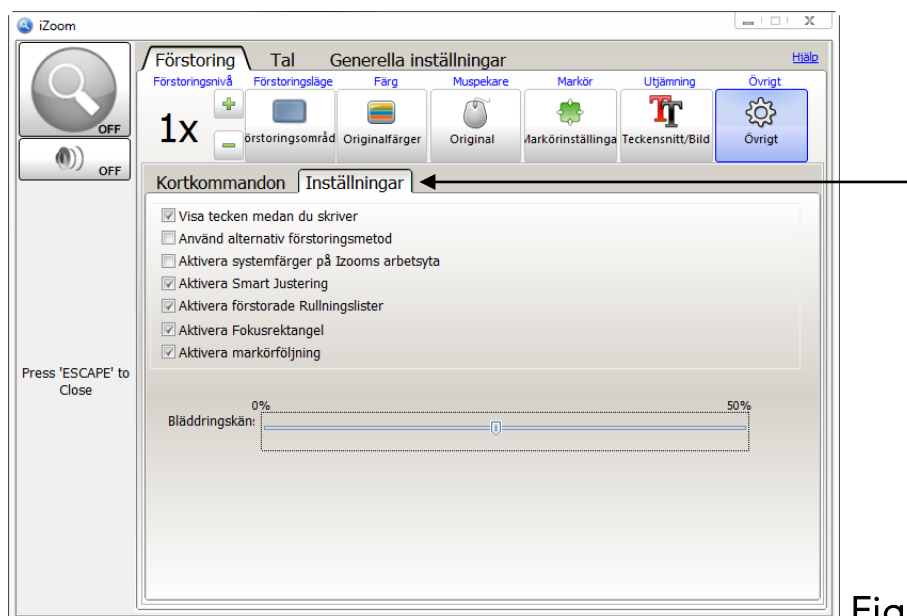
iZoom

OFF

OFF

Förstoring Tal Generella inställningar

Hjälp

Förstoringsnivå Förstoringsläge Färg Muspekare Markör Utjämning Övrigt

1x

+

−

örstoringsområd Originalfärger Original Markörinställninga Teckensnitt/Bild Övrigt

Kortkommandon Inställningar

Visa tecken medan du skriver

Använd alternativ förstoringsmetod

Aktivera systemfärger på Izooms arbetsyta

Aktivera Smart Justering

Aktivera förstorade Rullningslister

Aktivera Fokusrektangel

Aktivera markörföljning

Press 'ESCAPE' to Close

0%

50%

Bläddringskän:

Fig